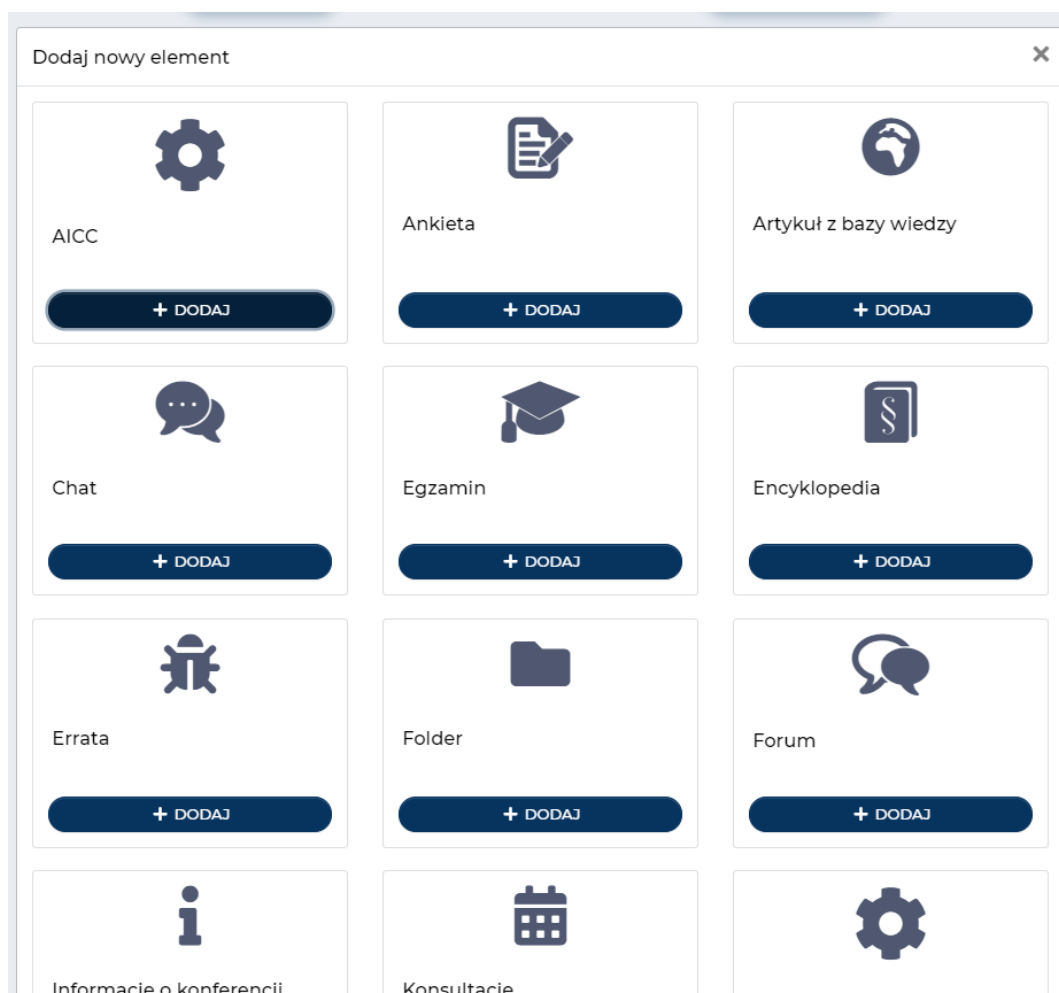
Dodaj nowy element

×

AICC

+ DODAJ

Ankieta

+ DODAJ

Artykuł z bazy wiedzy

+ DODAJ

Chat

+ DODAJ

Egzamin

+ DODAJ

§

Encyklopedia

+ DODAJ

Errata

+ DODAJ

Folder

+ DODAJ

Forum

+ DODAJ

Informacje o konferencji

Konsultacje